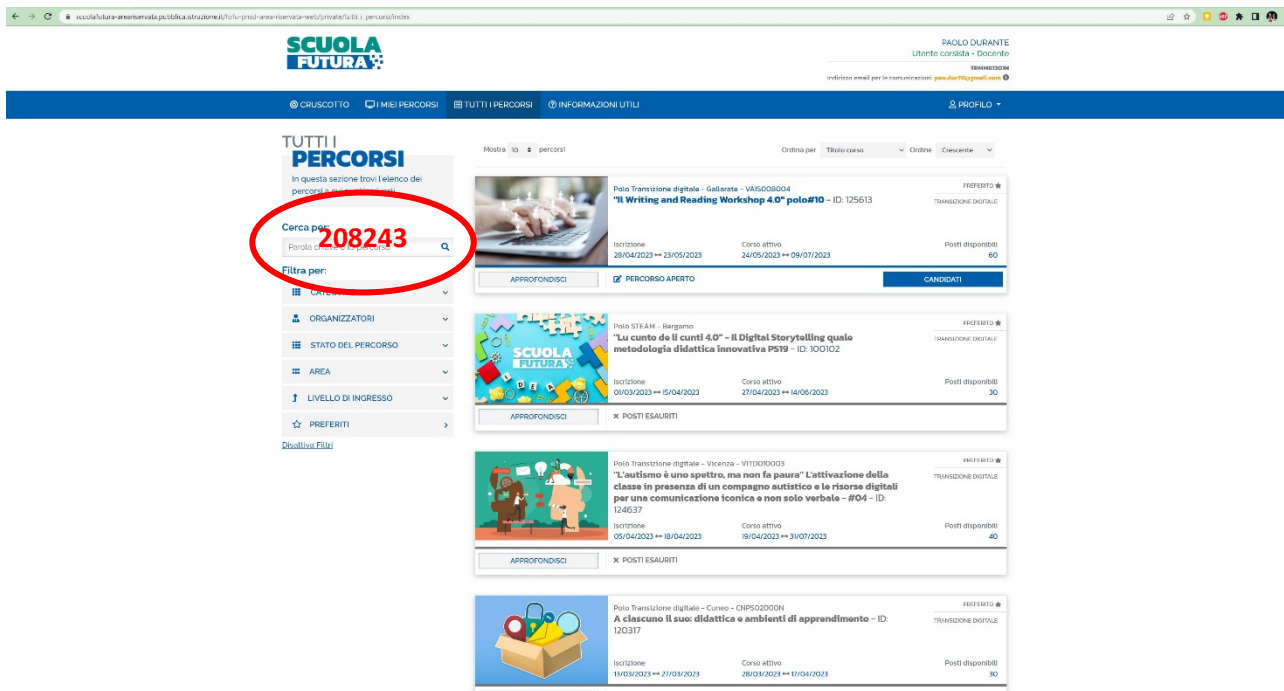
scuolafutura-areariservata.pubblica.istruzione.it/fofu-pnsd-area-riservata-web/private/tutti_i_percorsi/index

SCUOLA FUTURA

PAOLO DURANTE
Utente corsista - Docente
TRMM015006
Indirizzo email per le comunicazioni: pao.dur@gmail.com

CRUSCOTTO | I MIEI PERCORSI | TUTTI I PERCORSI | INFORMAZIONI UTILI | PROFILO

TUTTI I PERCORSI
In questa sezione trovi l'elenco dei percorsi a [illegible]

Cerca per
208243
Parola chiave o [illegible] percorso

Filtra per:
CATEG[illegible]
ORGANIZZATORI
STATO DEL PERCORSO
AREA
LIVELLO DI INGRESSO
PREFERITI
Disattiva Filtri

Mostra 10 percorsi
Ordina per Titolo corso | Ordine Crescente

Polo Transizione digitale - Gallarate - VAIS00800A
"Il Writing and Reading Workshop 4.0" polo#10 - ID: 125613
PREFERITO
TRANSIZIONE DIGITALE
Iscrizione 28/04/2023 ↔ 23/05/2023
Corso attivo 24/05/2023 ↔ 09/07/2023
Posti disponibili 60
APPROFONDISCI | PERCORSO APERTO | CANDIDATI

Polo STEAM - Bergamo
"Lu cunto de li cunti 4.0" - Il Digital Storytelling quale metodologia didattica innovativa PS19 - ID: 100102
PREFERITO
TRANSIZIONE DIGITALE
Iscrizione 01/03/2023 ↔ 15/04/2023
Corso attivo 27/04/2023 ↔ 14/06/2023
Posti disponibili 30
APPROFONDISCI | POSTI ESAURITI

Polo Transizione digitale - Vicenza - VITD010003
"L'autismo è uno spettro, ma non fa paura" L'attivazione della classe in presenza di un compagno autistico e le risorse digitali per una comunicazione iconica e non solo verbale - #04 - ID: 124637
PREFERITO
TRANSIZIONE DIGITALE
Iscrizione 05/04/2023 ↔ 18/04/2023
Corso attivo 19/04/2023 ↔ 31/07/2023
Posti disponibili 40
APPROFONDISCI | POSTI ESAURITI

Polo Transizione digitale - Cuneo - CNPS02000N
A ciascuno il suo: didattica e ambienti di apprendimento - ID: 120317
PREFERITO
TRANSIZIONE DIGITALE
Iscrizione 13/03/2023 ↔ 27/03/2023
Corso attivo 28/03/2023 ↔ 17/04/2023
Posti disponibili 30